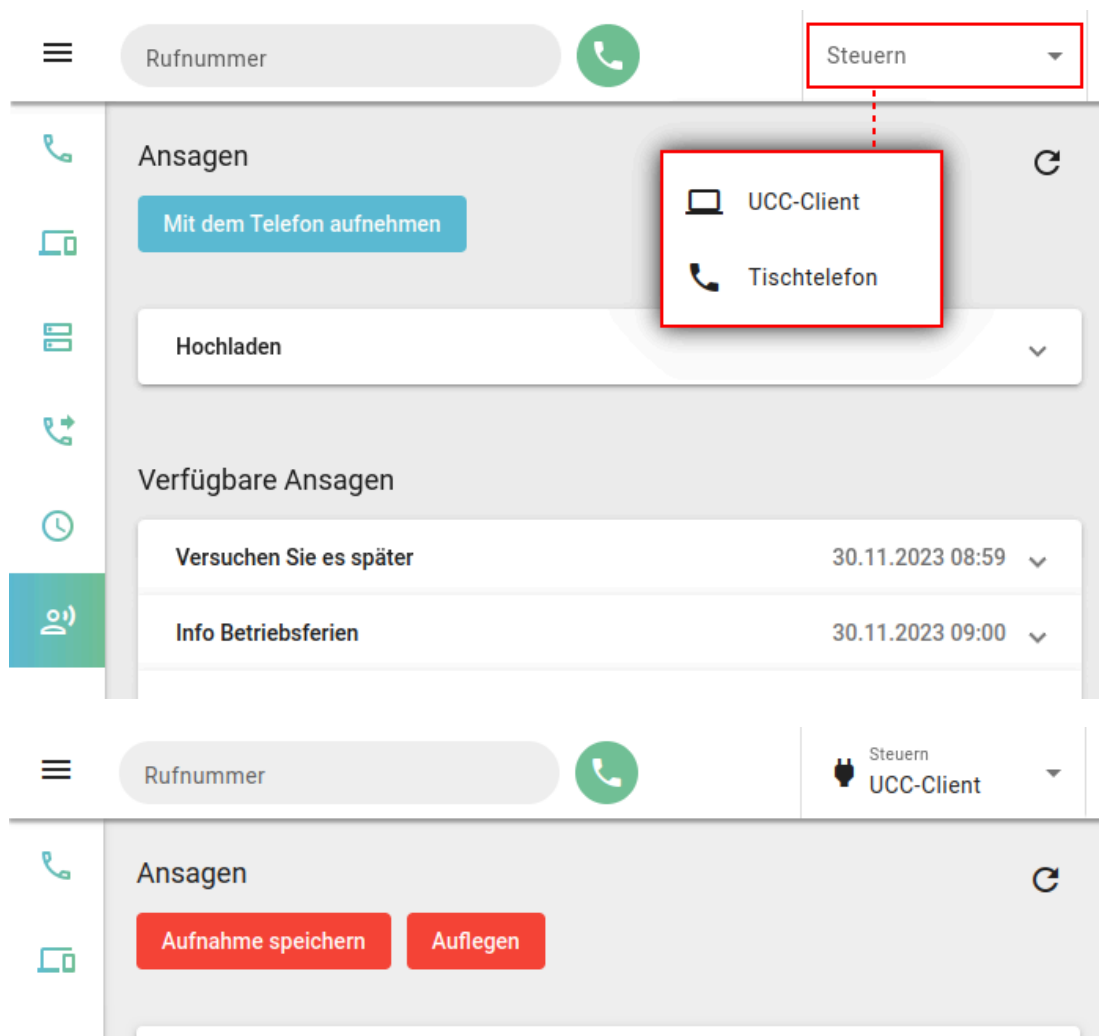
Rufnummer

Steuern

Ansagen

Mit dem Telefon aufnehmen

UCC-Client

Tischtelefon

Hochladen

Verfügbare Ansagen

Versuchen Sie es später 30.11.2023 08:59

Info Betriebsferien 30.11.2023 09:00

Rufnummer

Steuern
UCC-Client

Ansagen

Aufnahme speichern

Auflegen